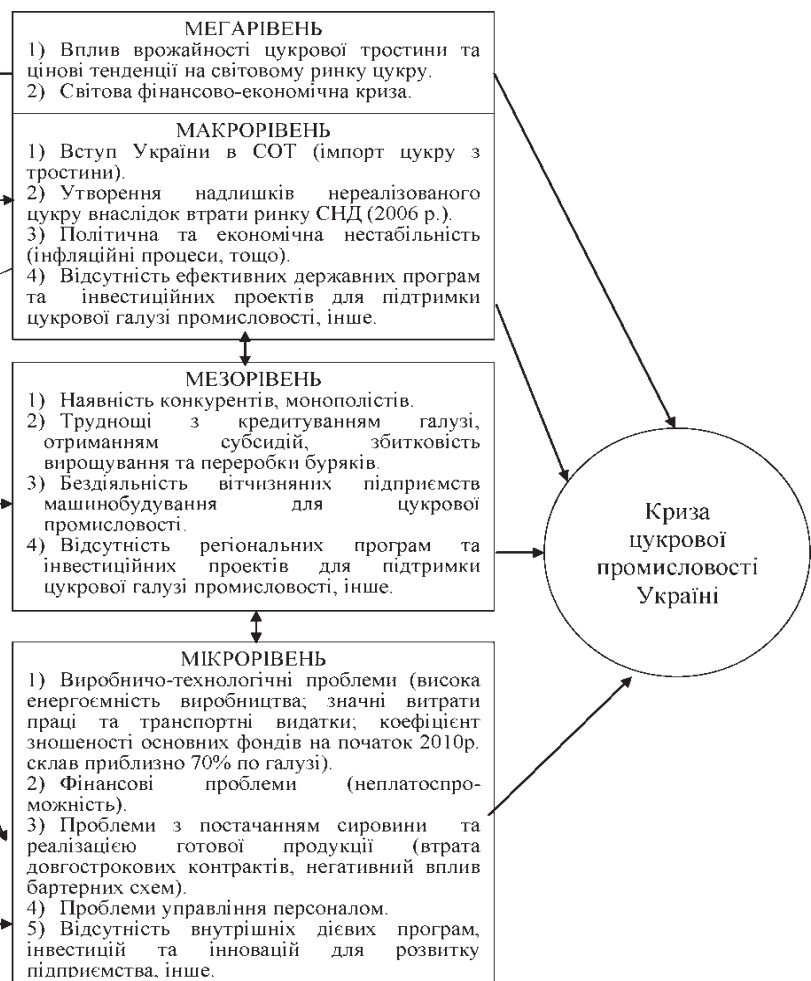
МЕГАРІВЕНЬ
1) Вплив врожайності цукрової тростини та цінові тенденції на світовому ринку цукру.
2) Світова фінансово-економічна криза.

МАКРОРІВЕНЬ
1) Вступ України в СОТ (імпорт цукру з тростини).
2) Утворення надлишків нереалізованого цукру внаслідок втрати ринку СНД (2006 р.).
3) Політична та економічна нестабільність (інфляційні процеси, тощо).
4) Відсутність ефективних державних програм та інвестиційних проектів для підтримки цукрової галузі промисловості, інше.

МЕЗОРІВЕНЬ
1) Наявність конкурентів, монополістів.
2) Труднощі з кредитуванням галузі, отриманням субсидій, збитковість вирощування та переробки буряків.
3) Бездіяльність вітчизняних підприємств машинобудування для цукрової промисловості.
4) Відсутність регіональних програм та інвестиційних проектів для підтримки цукрової галузі промисловості, інше.

Криза цукрової промисловості Україні

МІКРОРІВЕНЬ
1) Виробничо-технологічні проблеми (висока енергоємність виробництва; значні витрати праці та транспортні видатки; коефіцієнт зношеності основних фондів на початок 2010р. склав приблизно 70% по галузі).
2) Фінансові проблеми (неплатоспроможність).
3) Проблеми з постачанням сировини та реалізацією готової продукції (втрата довгострокових контрактів, негативний вплив бартерних схем).
4) Проблеми управління персоналом.
5) Відсутність внутрішніх дієвих програм, інвестицій та інновацій для розвитку підприємства, інше.